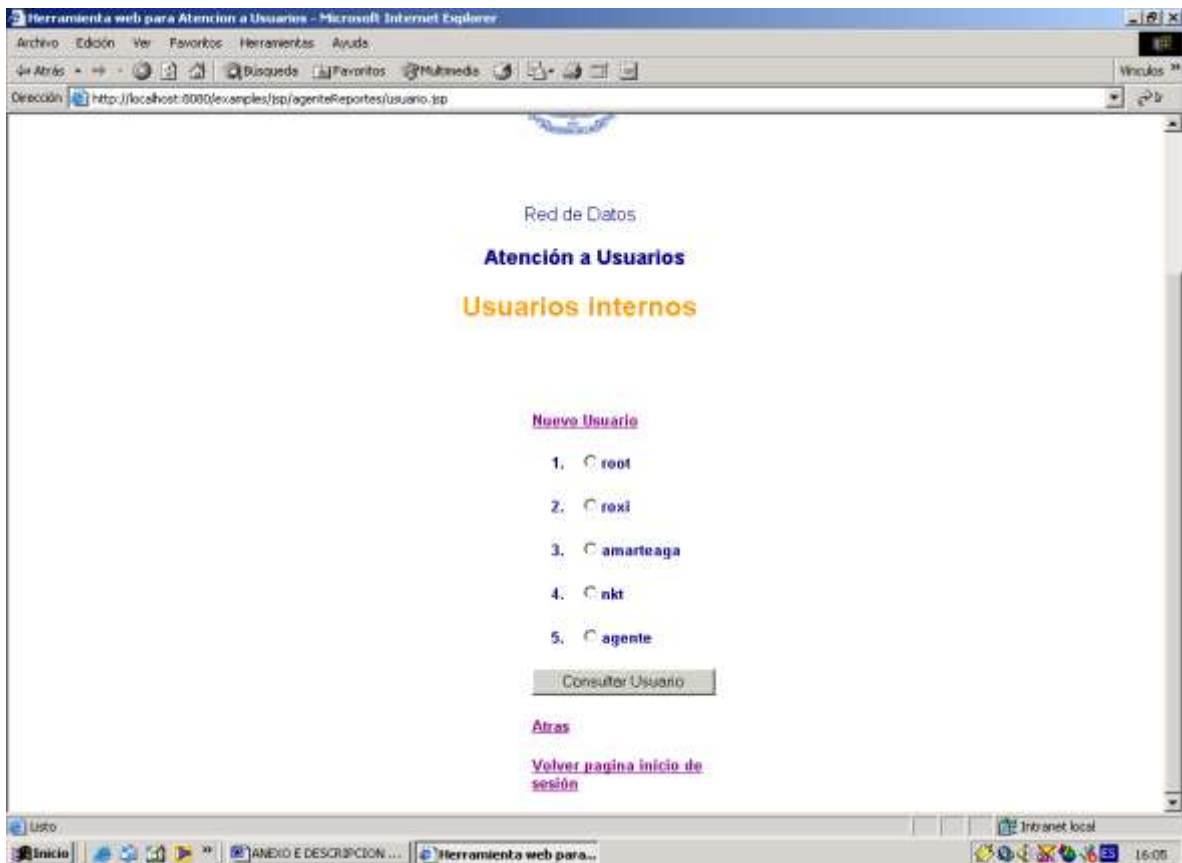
Herramienta web para Atencion a Usuarios - Microsoft Internet Explorer

Archivo Edición Ver Favoritos Herramientas Ayuda

Atrás Búsqueda Favoritos Multimedia

Vínculos »

Dirección http://localhost:8080/examples/jsp/agenteReportes/usuario.jsp

Red de Datos

Atención a Usuarios

Usuarios internos

Nuevo Usuario

1. root

2. roxi

3. amarteaga

4. nkt

5. agente

Consultar Usuario

Atras

Volver pagina inicio de sesión

Listo

Intranet local

Inicio

ANEXO E DESCRIPCION ...

Herramienta web para...

16:05